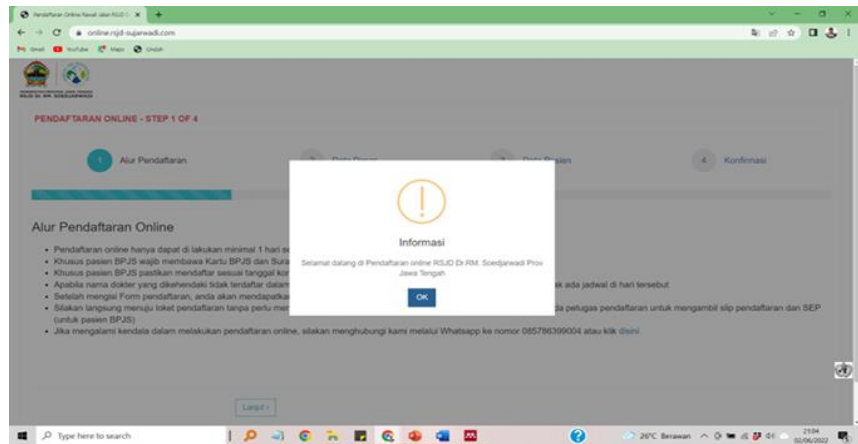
Pendaftaran Online Rawat Jalan RSJD ×

online.rsjd-sujarwadi.com

Gmail YouTube Maps Untitled

PENDAFTARAN ONLINE - STEP 1 OF 4

1 Alur Pendaftaran

2 Data Dasar

3 Data Pasien

4 Konfirmasi

Alur Pendaftaran Online

• Pendaftaran online hanya dapat di lakukan minimal 1 hari se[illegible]
• Khusus pasien BPJS wajib membawa Kartu BPJS dan Sura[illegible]
• Khusus pasien BPJS pastikan mendaftar sesuai tanggal ko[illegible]
• Apabila nama dokter yang dikehendaki tidak terdaftar dalam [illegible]k ada jadwal di hari tersebut
• Setelah mengisi Form pendaftaran, anda akan mendapatka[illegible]
• Silakan langsung menuju loket pendaftaran tanpa perlu me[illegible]da petugas pendaftaran untuk mengambil slip pendaftaran dan SEP (untuk pasien BPJS)
• Jika mengalami kendala dalam melakukan pendaftaran online, silakan menghubungi kami melalui Whatsapp ke nomor 085786399004 atau klik disini

Informasi

Selamat datang di Pendaftaran online RSJD Dr.RM. Soedjarwadi Prov Jawa Tengah

OK

Lanjut ›

Type here to search

26°C Berawan

23:04
02/06/2022